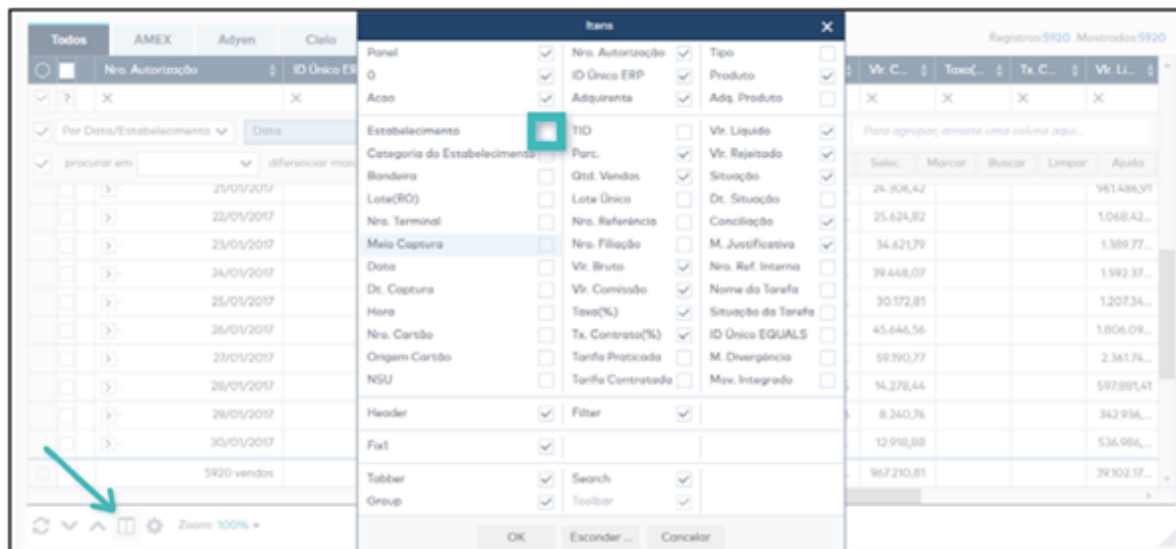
Todos AMEX Adyen Cielo

Registros:5920 Mostrados:5920

Nro. Autorização ID Único ER Vlr. C... Taxa(... Tx. C... Vlr. Lí...

Por Data/Estabelecimento Data

Para agrupar, arraste uma coluna aqui...

procurar em diferenciar mai

Selec. Marcar Buscar Limpar Ajuda

| | | |
|---|---|---|
| 21/01/2017 | 24.308,42 | 961.486,91 |
| 22/01/2017 | 25.624,82 | 1.068.42... |
| 23/01/2017 | 34.621,79 | 1.389.77... |
| 24/01/2017 | 39.448,07 | 1.592.37... |
| 25/01/2017 | 30.172,81 | 1.207.34... |
| 26/01/2017 | 45.646,56 | 1.806.09... |
| 27/01/2017 | 59.190,77 | 2.361.74... |
| 28/01/2017 | 14.278,44 | 597.881,41 |
| 29/01/2017 | 8.240,76 | 342.936,... |
| 30/01/2017 | 12.918,88 | 536.986,... |
| 5920 vendas | 967.210,81 | 39.102.17... |

Zoom: 100%

Itens

Panel | Nro. Autorização | Tipo
0 | ID Único ERP | Produto
Acao | Adquirente | Adq. Produto

Estabelecimento | TID | Vlr. Liquido
Categoria do Estabelecimento | Parc. | Vlr. Rejeitado
Bandeira | Qtd. Vendas | Situação
Lote(RO) | Lote Único | Dt. Situação
Nro. Terminal | Nro. Referência | Conciliação
Meio Captura | Nro. Filiação | M. Justificativa
Data | Vlr. Bruto | Nro. Ref. Interno
Dt. Captura | Vlr. Comissão | Nome da Tarefa
Hora | Taxa(%) | Situação da Tarefa
Nro. Cartão | Tx. Contrato(%) | ID Único EQUALS
Origem Cartão | Tarifa Praticada | M. Divergência
NSU | Tarifa Contratada | Mov. Integrado

Header | Filter

Fix1

Tabber | Search
Group | Toolbar

OK Esconder ... Cancelar